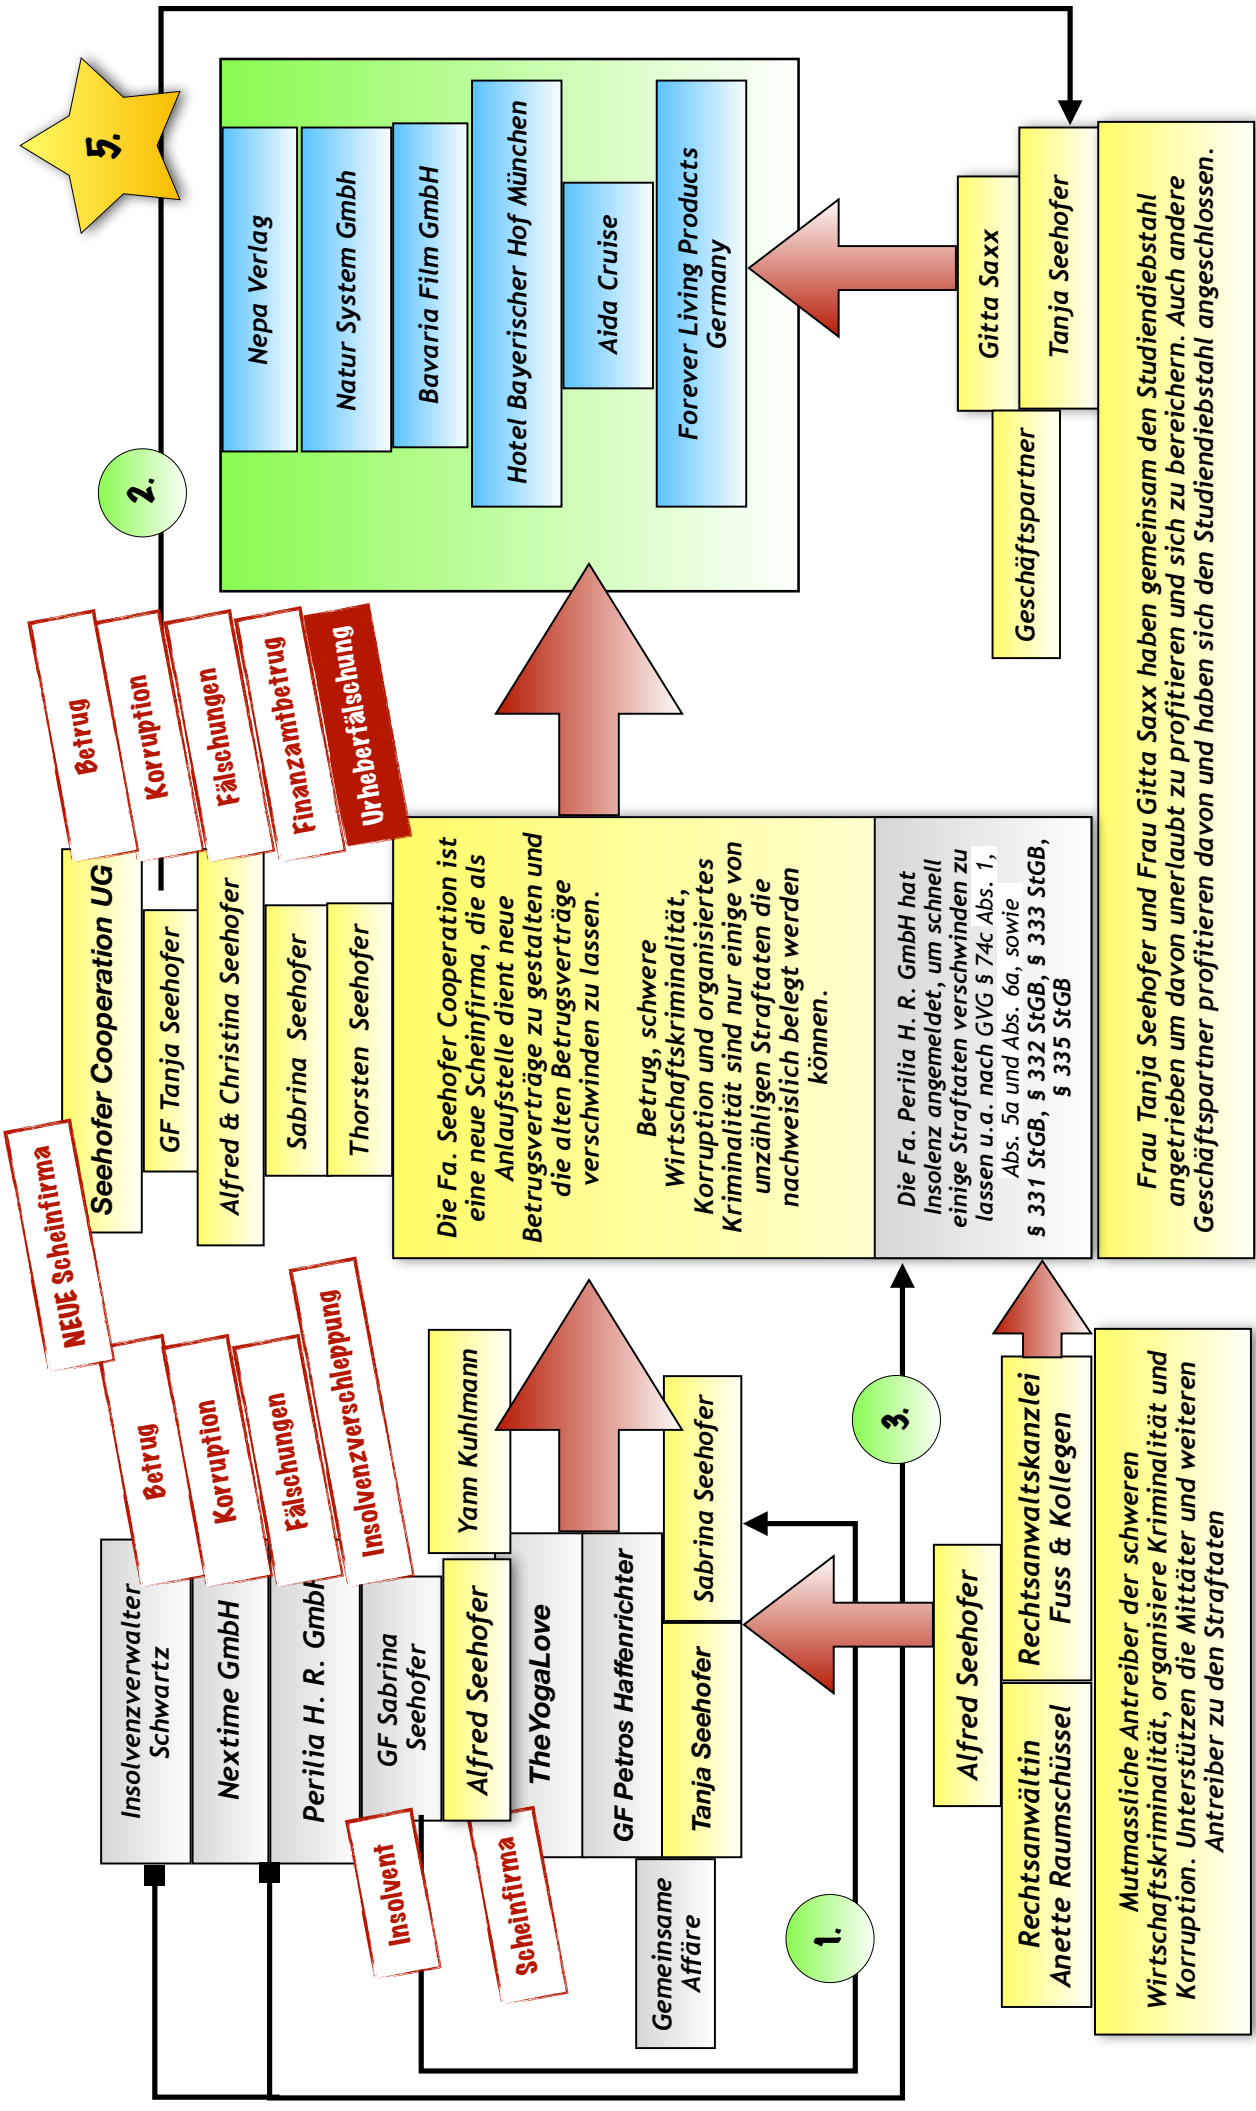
5.

2.

Nepa Verlag

Natur System Gmbh

Bavaria Film GmbH

Hotel Bayerischer Hof München

Aida Cruise

Forever Living Products Germany

Gitta Saxx

Tanja Seehofer

Geschäftspartner

Frau Tanja Seehofer und Frau Gitta Saxx haben gemeinsam den Studiendiebstahl angetrieben um davon unerlaubt zu profitieren und sich zu bereichern. Auch andere Geschäftspartner profitieren davon und haben sich den Studiendiebstahl angeschlossen.

Betrug

Korruption

Fälschungen

Finanzamtbetrug

Urheberfälschung

Seehofer Cooperation UG

GF Tanja Seehofer

Alfred & Christina Seehofer

Sabrina Seehofer

Thorsten Seehofer

Die Fa. Seehofer Cooperation ist eine neue Scheinfirma, die als Anlaufstelle dient neue Betrugsverträge zu gestalten und die alten Betrugsverträge verschwinden zu lassen.

Betrug, schwere Wirtschaftskriminalität, Korruption und organisiertes Kriminalität sind nur einige von unzähligen Straftaten die nachweislich belegt werden können.

Die Fa. Perilia H. R. GmbH hat Insolenz angemeldet, um schnell einige Straftaten verschwinden zu lassen u.a. nach GVG § 74c Abs. 1, Abs. 5a und Abs. 6a, sowie § 331 StGB, § 332 StGB, § 333 StGB, § 335 StGB

NEUE Scheinfirma

Betrug

Korruption

Fälschungen

Insolvenzverschleppung

Insolvenzverwalter Schwartz

Nextime GmbH

Perilia H. R. GmbH

GF Sabrina Seehofer

Insolvent

Alfred Seehofer

Scheinfirma

Yann Kuhlmann

TheYogaLove

GF Petros Haffenrichter

Sabrina Seehofer

Tanja Seehofer

Gemeinsame Affäre

1.

3.

Alfred Seehofer

Rechtsanwaltskanzlei Fuss & Kollegen

Rechtsanwältin Anette Raumschüssel

Mutmassliche Antreiber der schweren Wirtschaftskriminalität, organisiere Kriminalität und Korruption. Unterstützen die Mittäter und weiteren Antreiber zu den Straftaten